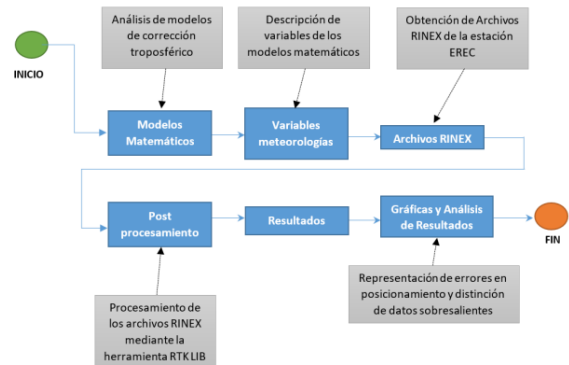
INICIO

Análisis de modelos de corrección troposférico

Descripción de variables de los modelos matemáticos

Obtención de Archivos RINEX de la estación EREC

Modelos Matemáticos

Variables meteorologías

Archivos RINEX

Post procesamiento

Resultados

Gráficas y Análisis de Resultados

FIN

Procesamiento de los archivos RINEX mediante la herramienta RTK LIB

Representación de errores en posicionamiento y distinción de datos sobresalientes